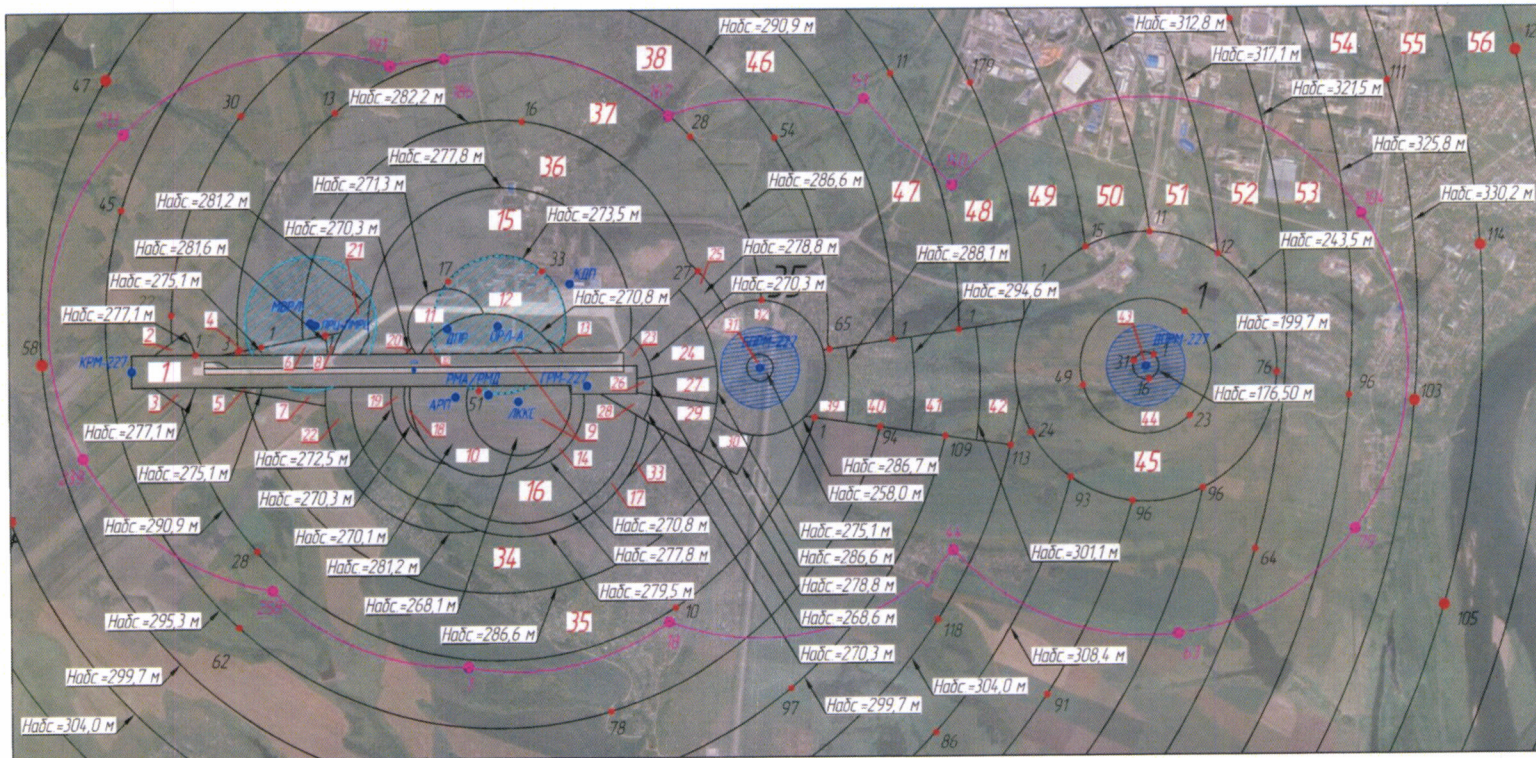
Набс=290,9 м
Набс=312,8 м
38
46
54
55
56
Набс=317,1 м
Набс=321,5 м
Набс=325,8 м
Набс=330,2 м
Набс=282,2 м
37
36
Набс=277,8 м
Набс=271,3 м
Набс=281,2 м
Набс=270,3 м
Набс=273,5 м
15
Набс=286,6 м
47
48
49
50
51
52
53
Набс=281,6 м
Набс=275,1 м
Набс=277,1 м
21
МРЛ
12
КДП
ОРЛ-А
ДПР
Набс=270,8 м
Набс=278,8 м
Набс=270,3 м
25
35
Набс=288,1 м
Набс=294,6 м
Набс=243,5 м
Набс=199,7 м
1
КРМ-227
1
2
3
4
5
6
7
8
9
10
11
13
14
16
17
18
19
20
22
23
24
26
27
28
29
30
31
32
33
РМА/РМД
ГРМ-227
АРП
ЛККС
БПРМ-227
ДПРМ-227
Набс=176,50 м
43
44
45
39
40
41
42
Набс=277,1 м
Набс=275,1 м
Набс=272,5 м
Набс=270,3 м
Набс=290,9 м
Набс=270,1 м
Набс=281,2 м
34
Набс=268,1 м
Набс=286,6 м
35
Набс=279,5 м
Набс=277,8 м
Набс=270,8 м
Набс=286,7 м
Набс=258,0 м
Набс=275,1 м
Набс=286,6 м
Набс=278,8 м
Набс=268,6 м
Набс=270,3 м
Набс=299,7 м
Набс=301,1 м
Набс=308,4 м
Набс=304,0 м
Набс=295,3 м
Набс=299,7 м
Набс=304,0 м
47
30
13
16
28
54
11
179
45
58
17
33
27
65
1
15
11
12
76
96
103
114
105
64
96
93
96
23
69
36
31
24
113
109
94
51
28
62
10
118
78
97
91
86